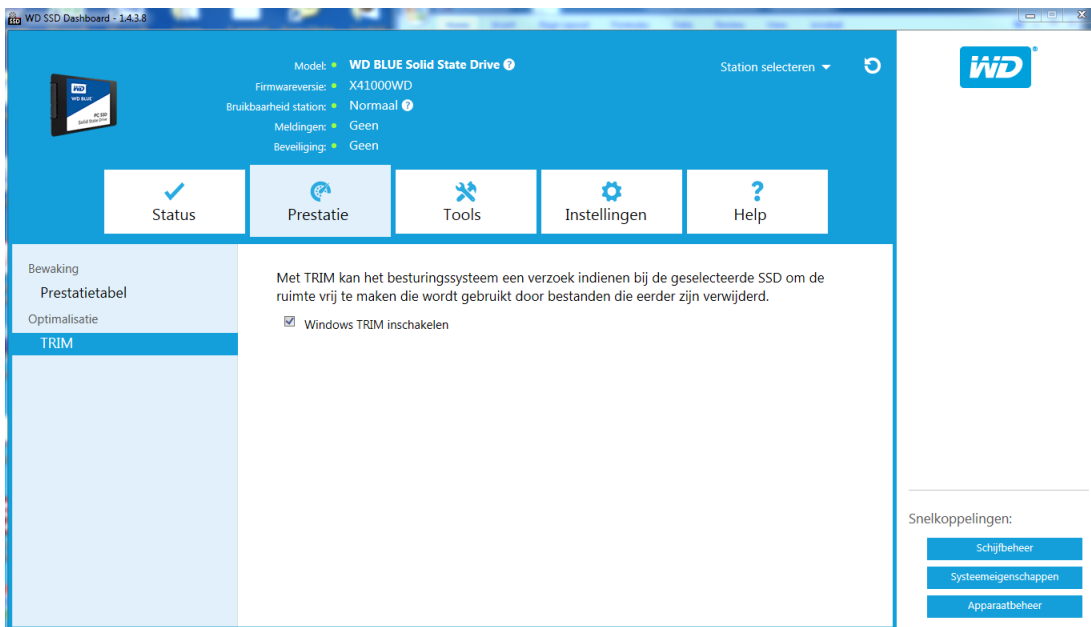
WD SSD Dashboard - 1.4.3.8

WD BLUE PC SSD Solid State Drive

Model: WD BLUE Solid State Drive
Firmwareversie: X41000WD
Bruikbaarheid station: Normaal
Meldingen: Geen
Beveiliging: Geen

Station selecteren

WD

Status
Prestatie
Tools
Instellingen
Help

Bewaking
Prestatietabel
Optimalisatie
TRIM

Met TRIM kan het besturingssysteem een verzoek indienen bij de geselecteerde SSD om de ruimte vrij te maken die wordt gebruikt door bestanden die eerder zijn verwijderd.

Windows TRIM inschakelen

Snelkoppelingen:
Schijfbeheer
Systeemeigenschappen
Apparaatbeheer